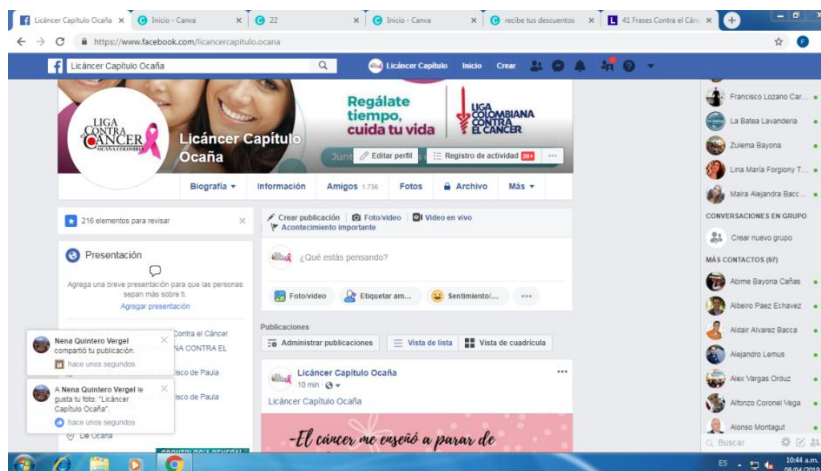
Licáncer Capítulo Ocaña × Inicio - Canva × 22 × Inicio - Canva × recibe tus descuentos × 41 Frases Contra el Cán ×

https://www.facebook.com/licancercapitulo.ocana

Licáncer Capítulo Ocaña

Licáncer Capítulo Inicio Crear

LIGA CONTRA EL CÁNCER OCAÑA COLOMBIA

Regálate tiempo, cuida tu vida

LIGA COLOMBIANA CONTRA EL CÁNCER

Licáncer Capítulo Ocaña

Editar perfil Registro de actividad 20+ ...

Biografía Información Amigos 1.756 Fotos Archivo Más

216 elementos para revisar

Presentación

Agrega una breve presentación para que las personas sepan más sobre ti.

Agregar presentación

Contra el Cáncer

NA CONTRA EL

sco de Paula

sco de Paula

De Ocaña

Nena Quintero Vergel compartió tu publicación.

hace unos segundos

A Nena Quintero Vergel le gusta tu foto: "Licáncer Capítulo Ocaña".

hace unos segundos

Crear publicación Foto/video Video en vivo Acontecimiento importante

¿Qué estás pensando?

Foto/video Etiquetar am... Sentimiento/... ...

Publicaciones

Administrar publicaciones Vista de lista Vista de cuadrícula

Licáncer Capítulo Ocaña
10 min

Licáncer Capitulo Ocaña

-El cáncer me enseñó a parar de

Francisco Lozano Car...
La Batea Lavandería
Zulema Bayona
Lina María Forgiony T...
Maira Alejandra Bacc...

CONVERSACIONES EN GRUPO

Crear nuevo grupo

MÁS CONTACTOS (97)

Abime Bayona Cañas
Albeiro Paez Echavez
Aldair Alvarez Bacca
Alejandro Lemus
Alex Vargas Orduz
Alfonzo Coronel Vega
Alonso Montagut

Buscar

ES 10:44 a.m.